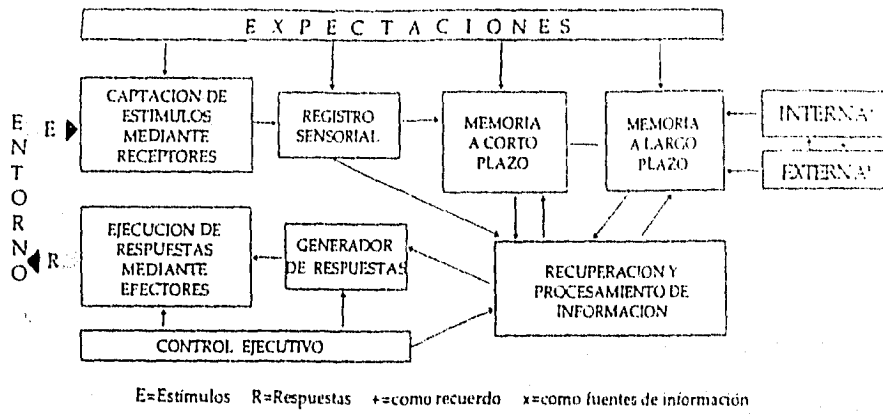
E X P E C T A C I O N E S

E N T O R N O

E

CAPTACION DE ESTIMULOS MEDIANTE RECEPTORES

REGISTRO SENSORIAL

MEMORIA A CORTO PLAZO

MEMORIA A LARGO PLAZO

INTERNA+

EXTERNA+

R

EJECUCION DE RESPUESTAS MEDIANTE EFECTORES

GENERADOR DE RESPUESTAS

RECUPERACION Y PROCESAMIENTO DE INFORMACION

CONTROL EJECUTIVO

E=Estímulos R=Respuestas +=como recuerdo x=como fuentes de información